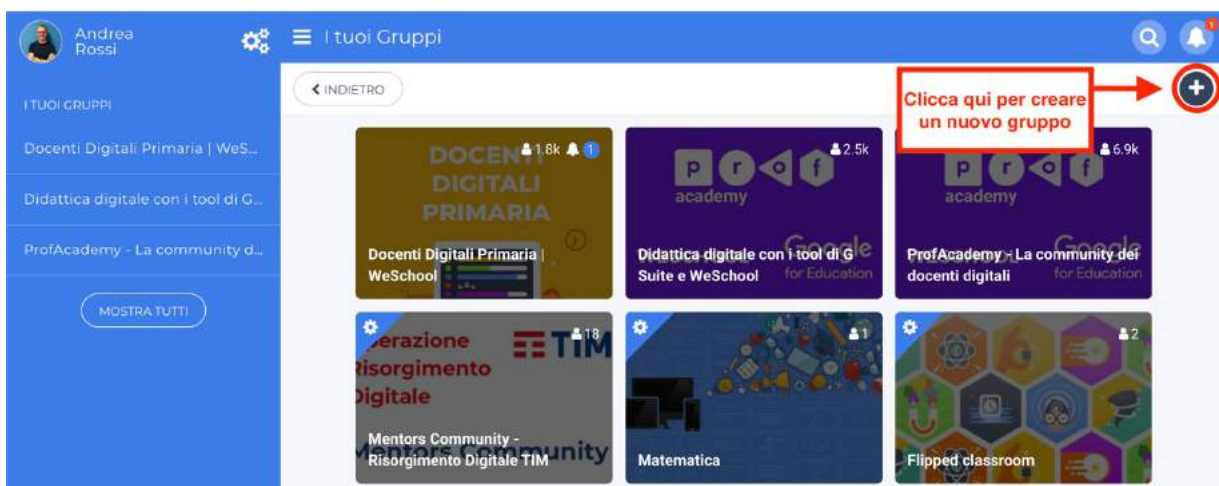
Andrea Rossi

I tuoi Gruppi

I TUOI GRUPPI

Docenti Digitali Primaria | WeS...

Didattica digitale con i tool di G...

ProfAcademy - La community d...

MOSTRA TUTTI

INDIETRO

Clicca qui per creare un nuovo gruppo

1.8k 1

DOCENTI DIGITALI PRIMARIA

Docenti Digitali Primaria | WeSchool

2.5k

p r o f academy

Google for Education

Didattica digitale con i tool di G Suite e WeSchool

6.9k

p r o f academy

Google for Education

ProfAcademy - La community dei docenti digitali

18

erazione Risorgimento Digitale

TIM

Mentors Community - Risorgimento Digitale TIM

1

Matematica

2

Flipped classroom